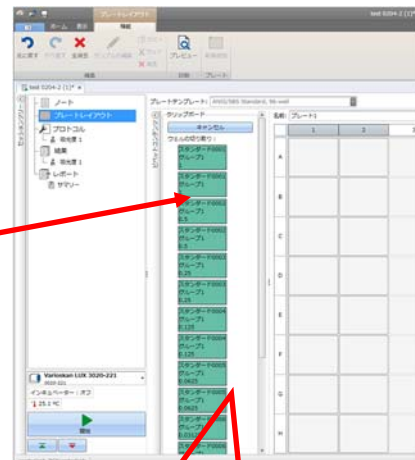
プレートレイアウト
test 0204-2 (1)*
ホーム 表示 編集
元に戻す やり直す 全消去 サンプルの削除 プレビュー 印刷
編集 印刷 プレート
test 0204-2 (1)* ×
ノート
プレートレイアウト
プロトコル
吸光度 1
結果
吸光度 1
レポート
サマリー
プレートテンプレート: ANSI/SBS Standard, 96-well
クリップボード
キャンセル
ウェルの切り取り
名前: プレート1
| | 1 | 2 |
|---|---|---|
| A | | |
| B | | |
| C | | |
| D | | |
| E | | |
| F | | |
| G | | |
| H | | |
スタンダードS001 (グループ1) 1
スタンダードS001 (グループ1) 1
スタンダードS002 (グループ1) 0.5
スタンダードS002 (グループ1) 0.5
スタンダードS003 (グループ1) 0.25
スタンダードS003 (グループ1) 0.25
スタンダードS004 (グループ1) 0.125
スタンダードS004 (グループ1) 0.125
スタンダードS005 (グループ1) 0.0625
スタンダードS005 (グループ1) 0.0625
スタンダードS006 (グループ1) 0.03125
Varioskan LUX 3020-221
インキュベーター: オフ
25.1 °C
開始